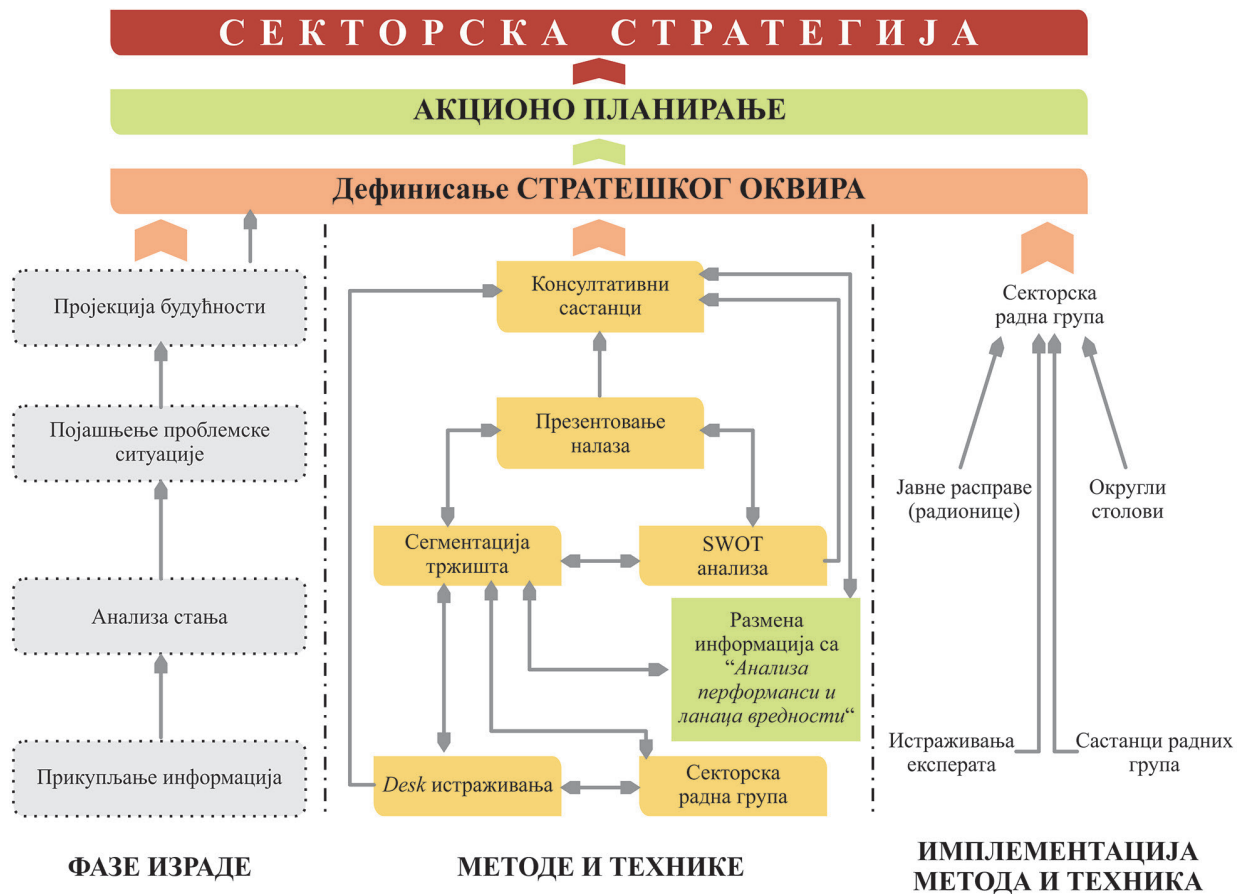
СЕКТОРСКА СТРАТЕГИЈА

АКЦИОНО ПЛАНИРАЊЕ

Дефинисање СТРАТЕШКОГ ОКВИРА

Пројекција будућности

Појашњење проблемске ситуације

Анализа стања

Прикупљање информација

Консултативни састанци

Презентовање налаза

Сегментација тржишта

SWOT анализа

Размена информација са "Анализа перформанси и ланаца вредности"

Desk истраживања

Секторска радна група

Секторска радна група

Јавне расправе (радионице)

Округли столови

Истраживања експерата

Састанци радних група

ФАЗЕ ИЗРАДЕ

МЕТОДЕ И ТЕХНИКЕ

ИМПЛЕМЕНТАЦИЈА МЕТОДА И ТЕХНИКА